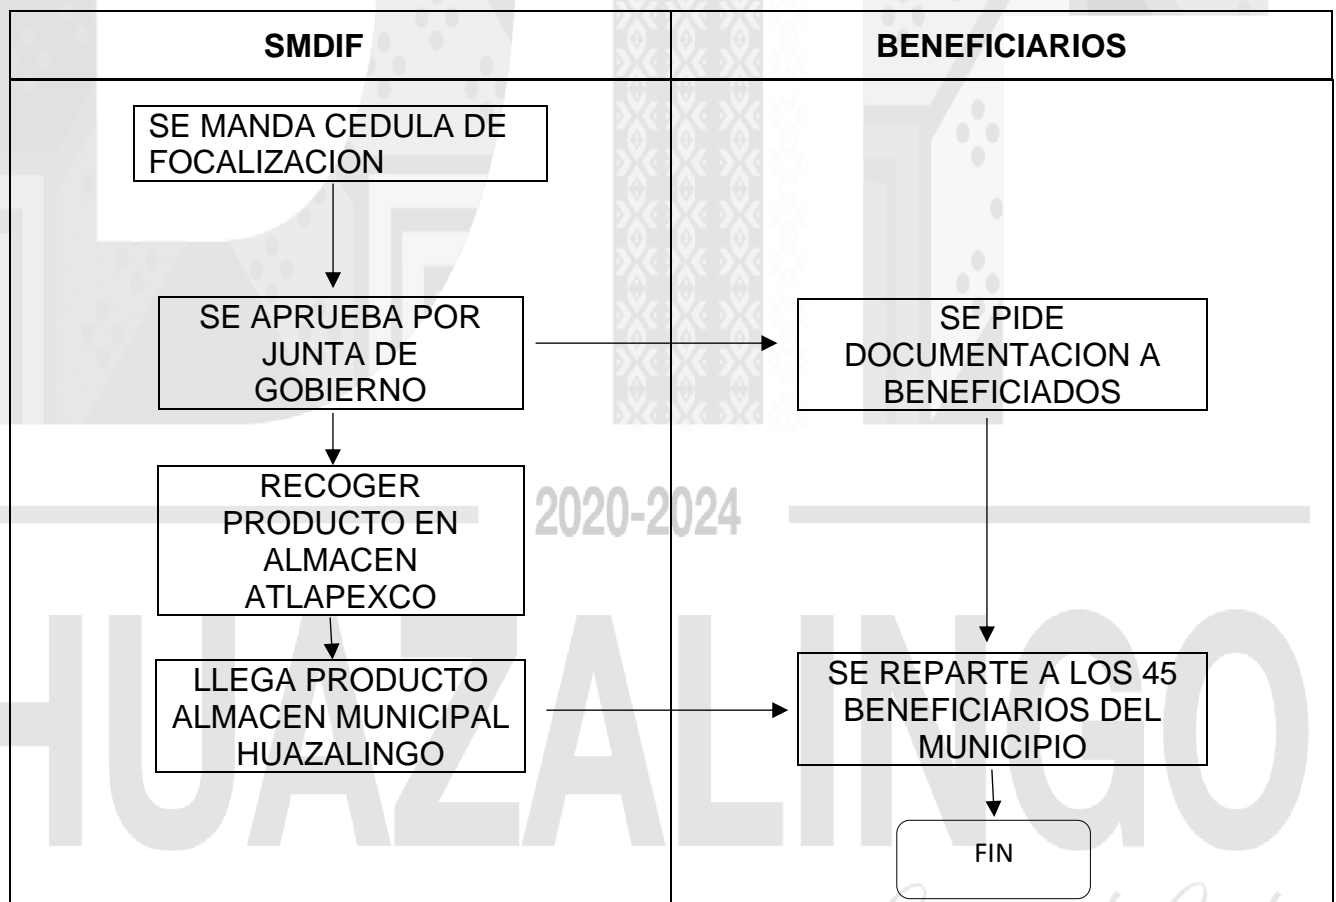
| SMDIF | BENEFICIARIOS |
|---|---|
| SE MANDA CEDULA DE FOCALIZACION | |
| SE APRUEBA POR JUNTA DE GOBIERNO | SE PIDE DOCUMENTACION A BENEFICIADOS |
| RECOGER PRODUCTO EN ALMACEN ATLAPEXCO | |
| LLEGA PRODUCTO ALMACEN MUNICIPAL HUAZALINGO | SE REPARTE A LOS 45 BENEFICIARIOS DEL MUNICIPIO |
| | FIN |

2020-2024

HUAZALINGO